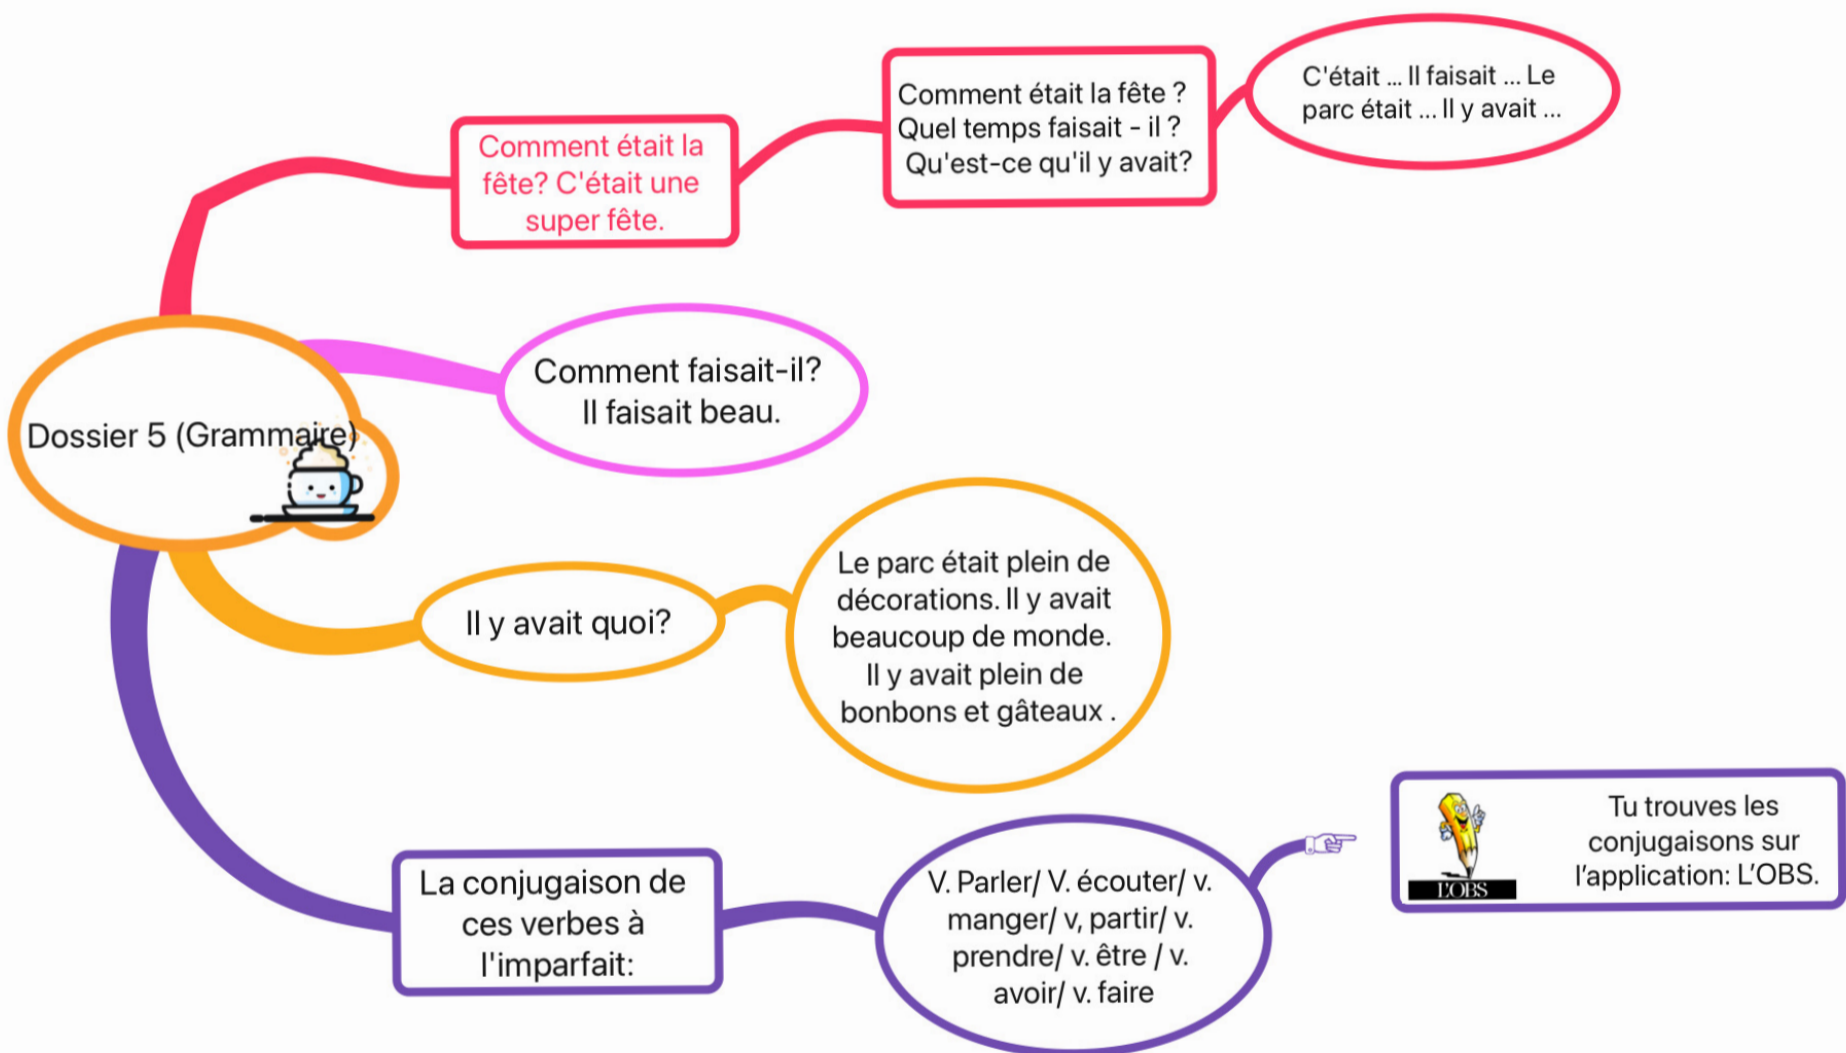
Dossier 5 (Grammaire)

Comment était la fête? C'était une super fête.

Comment était la fête ?
Quel temps faisait - il ?
Qu'est-ce qu'il y avait?

C'était ... Il faisait ... Le parc était ... Il y avait ...

Comment faisait-il?
Il faisait beau.

Il y avait quoi?

Le parc était plein de décorations. Il y avait beaucoup de monde. Il y avait plein de bonbons et gâteaux .

La conjugaison de ces verbes à l'imparfait:

V. Parler/ V. écouter/ v. manger/ v, partir/ v. prendre/ v. être / v. avoir/ v. faire

L'OBS

Tu trouves les conjugaisons sur l'application: L'OBS.